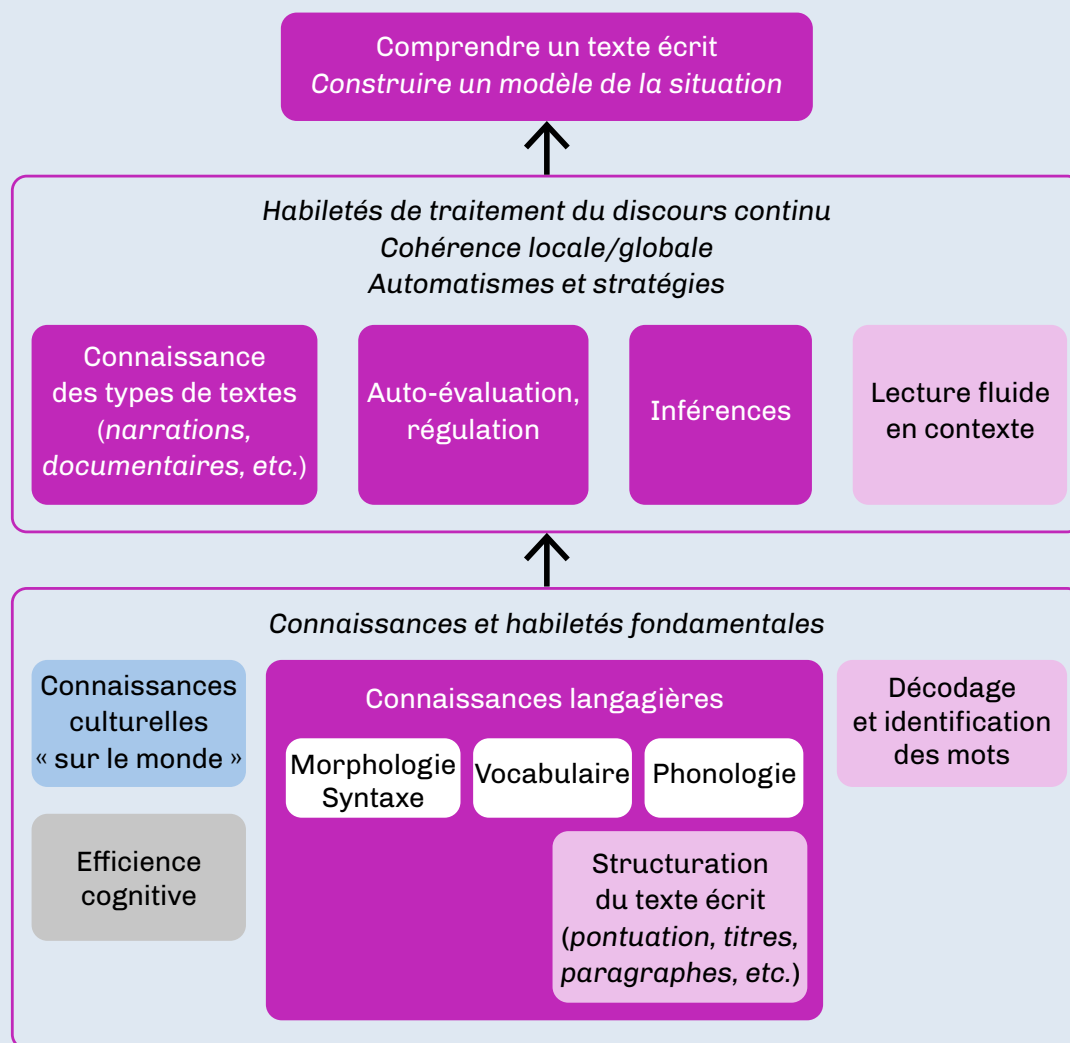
Comprendre un texte écrit
*Construire un modèle de la situation*

*Habiletés de traitement du discours continu*
*Cohérence locale/globale*
*Automatismes et stratégies*

Connaissance des types de textes (*narrations, documentaires, etc.*)

Auto-évaluation, régulation

Inférences

Lecture fluide en contexte

*Connaissances et habiletés fondamentales*

Connaissances culturelles « sur le monde »

Efficience cognitive

Connaissances langagières

Morphologie Syntaxe

Vocabulaire

Phonologie

Structuration du texte écrit (*pontuation, titres, paragraphes, etc.*)

Décodage et identification des mots